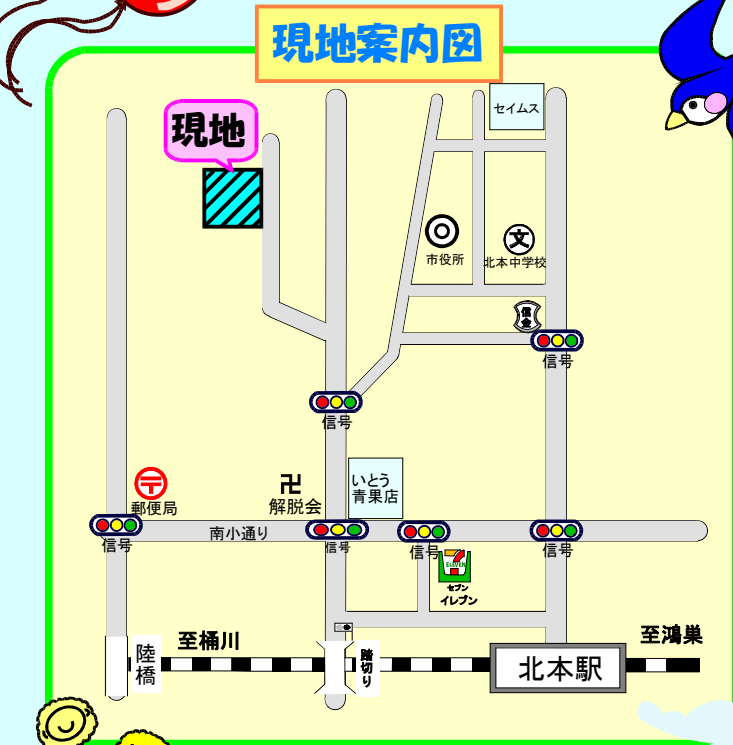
現地案内図

現地

セイムス

市役所

文
北本中学校

信金

信号

信号

〒
郵便局

卍
解脱会

いとう
青果店

信号

南小通り

信号

信号

信号

7
ELEVEN
セブン
イレブン

陸橋

至桶川

踏切り

北本駅

至鴻巣